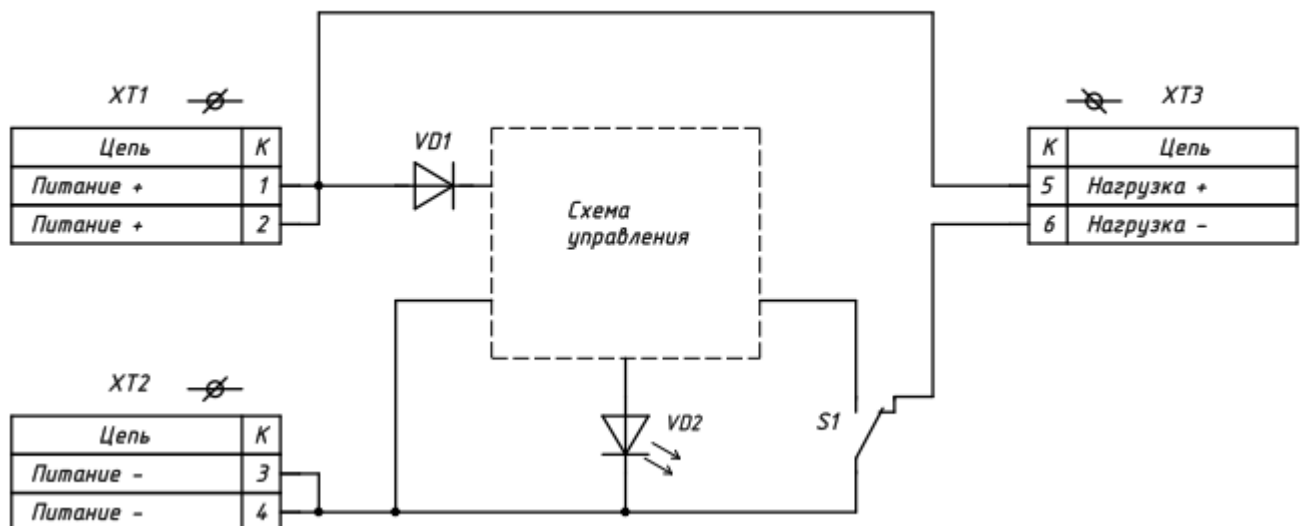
XT1

| Цепь | К |
|---|---|
| Питание + | 1 |
| Питание + | 2 |

VD1

Схема управления

XT3

| К | Цепь |
|---|---|
| 5 | Нагрузка + |
| 6 | Нагрузка - |

XT2

| Цепь | К |
|---|---|
| Питание - | 3 |
| Питание - | 4 |

VD2

S1